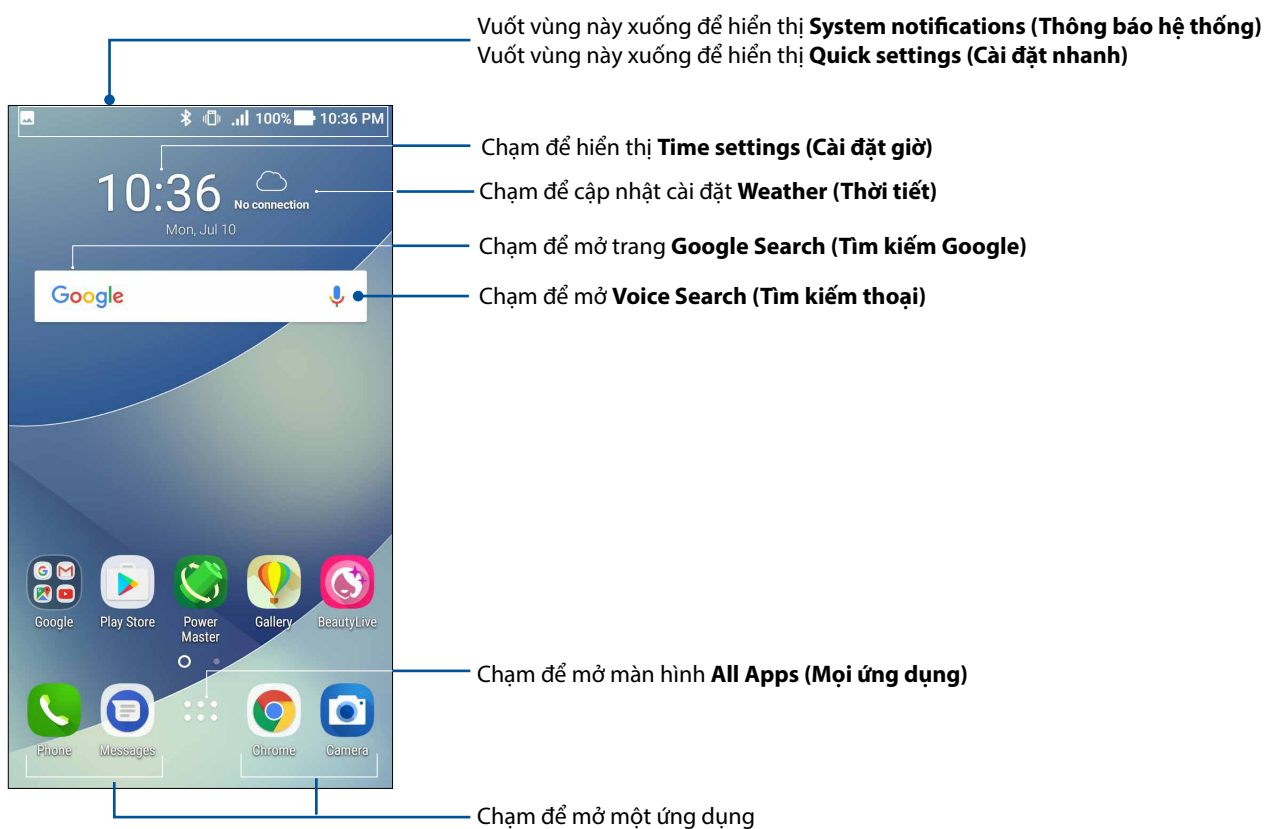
Vuốt vùng này xuống để hiển thị **System notifications (Thông báo hệ thống)**
Vuốt vùng này xuống để hiển thị **Quick settings (Cài đặt nhanh)**

100% 10:36 PM

10:36 No connection
Mon, Jul 10

Google

Google Play Store Power Master Gallery BeautyLive

Phone Messages Chrome Camera

Chạm để hiển thị **Time settings (Cài đặt giờ)**

Chạm để cập nhật cài đặt **Weather (Thời tiết)**

Chạm để mở trang **Google Search (Tìm kiếm Google)**

Chạm để mở **Voice Search (Tìm kiếm thoại)**

Chạm để mở màn hình **All Apps (Mọi ứng dụng)**

Chạm để mở một ứng dụng